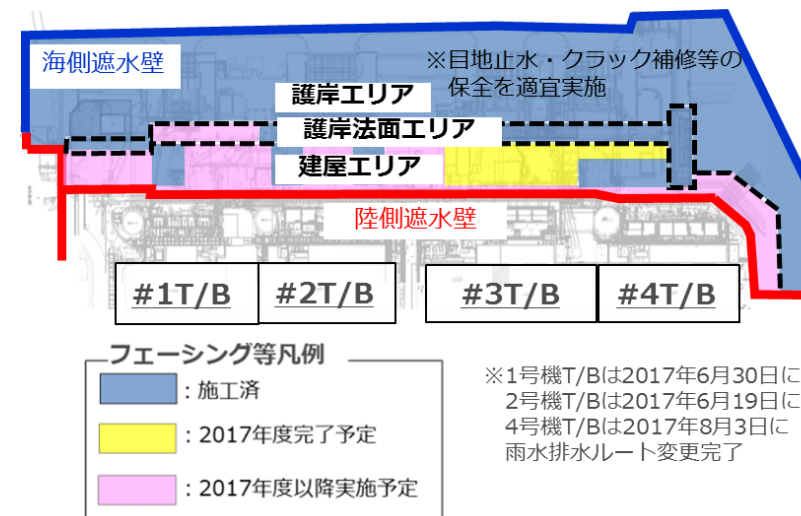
海側遮水壁

※目地止水・クラック補修等の保全を適宜実施

護岸エリア

護岸法面エリア

建屋エリア

陸側遮水壁

#1T/B

#2T/B

#3T/B

#4T/B

フェーシング等凡例

：施工済

：2017年度完了予定

：2017年度以降実施予定

※1号機T/Bは2017年6月30日に
2号機T/Bは2017年6月19日に
4号機T/Bは2017年8月3日に
雨水排水ルート変更完了